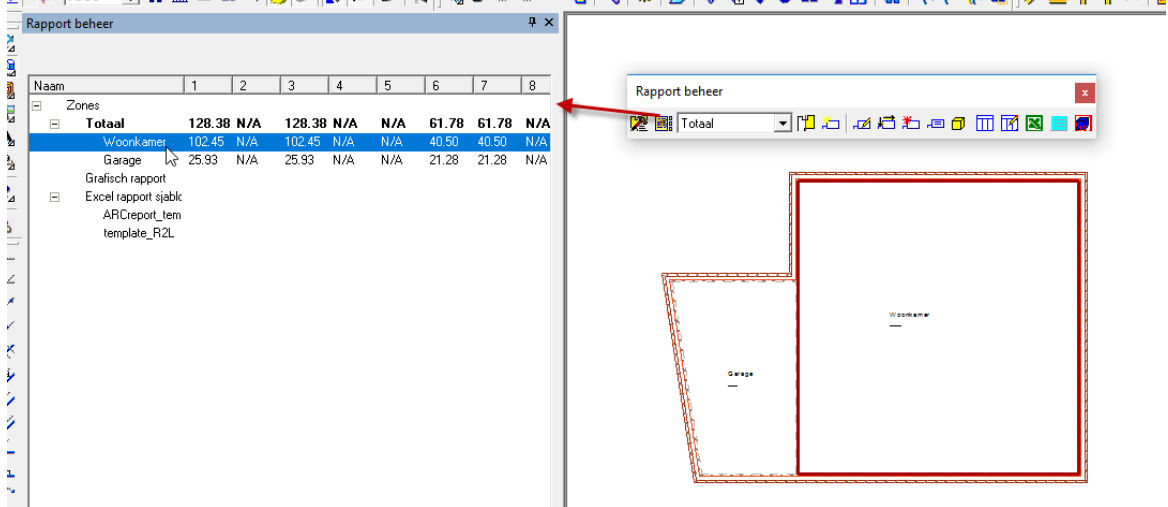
Rapport beheer

| Naam | 1 | 2 | 3 | 4 | 5 | 6 | 7 | 8 |
|---|---|---|---|---|---|---|---|---|
| Zones | | | | | | | | |
| Totaal | 128.38 | N/A | 128.38 | N/A | N/A | 61.78 | 61.78 | N/A |
| Woonkamer | 102.45 | N/A | 102.45 | N/A | N/A | 40.50 | 40.50 | N/A |
| Garage | 25.93 | N/A | 25.93 | N/A | N/A | 21.28 | 21.28 | N/A |
| Grafisch rapport | | | | | | | | |
| Excel rapport sjablo | | | | | | | | |
| ARCreport_tem | | | | | | | | |
| template_R2L | | | | | | | | |

Rapport beheer
Totaal

Woonkamer
Garage